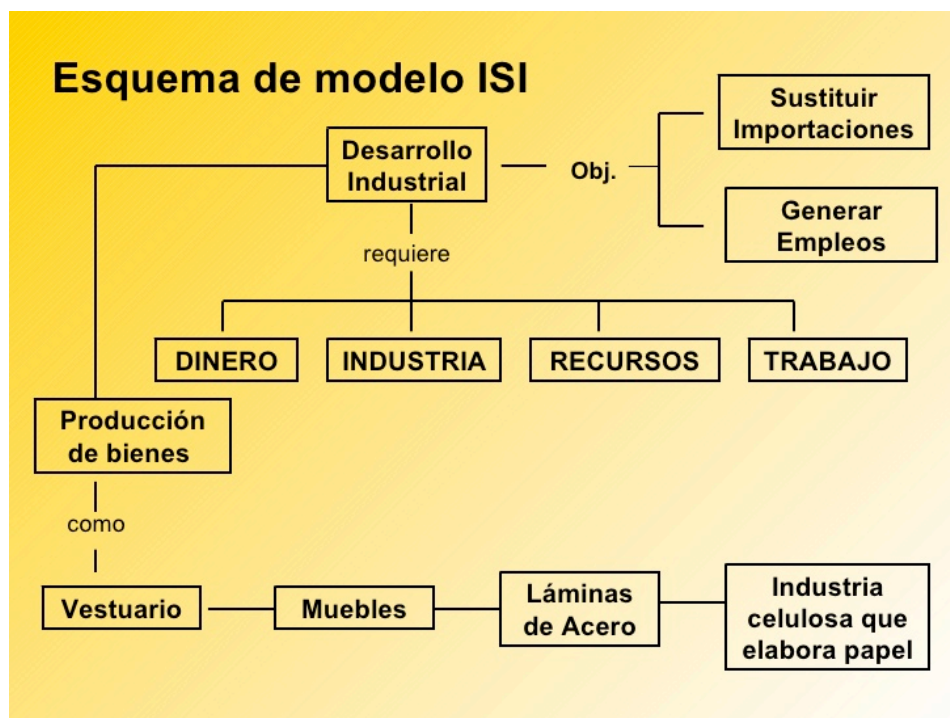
Esquema de modelo ISI

Desarrollo Industrial

Obj.

Sustituir Importaciones

Generar Empleos

requiere

DINERO

INDUSTRIA

RECURSOS

TRABAJO

Producción de bienes

como

Vestuario

Muebles

Láminas de Acero

Industria celulosa que elabora papel